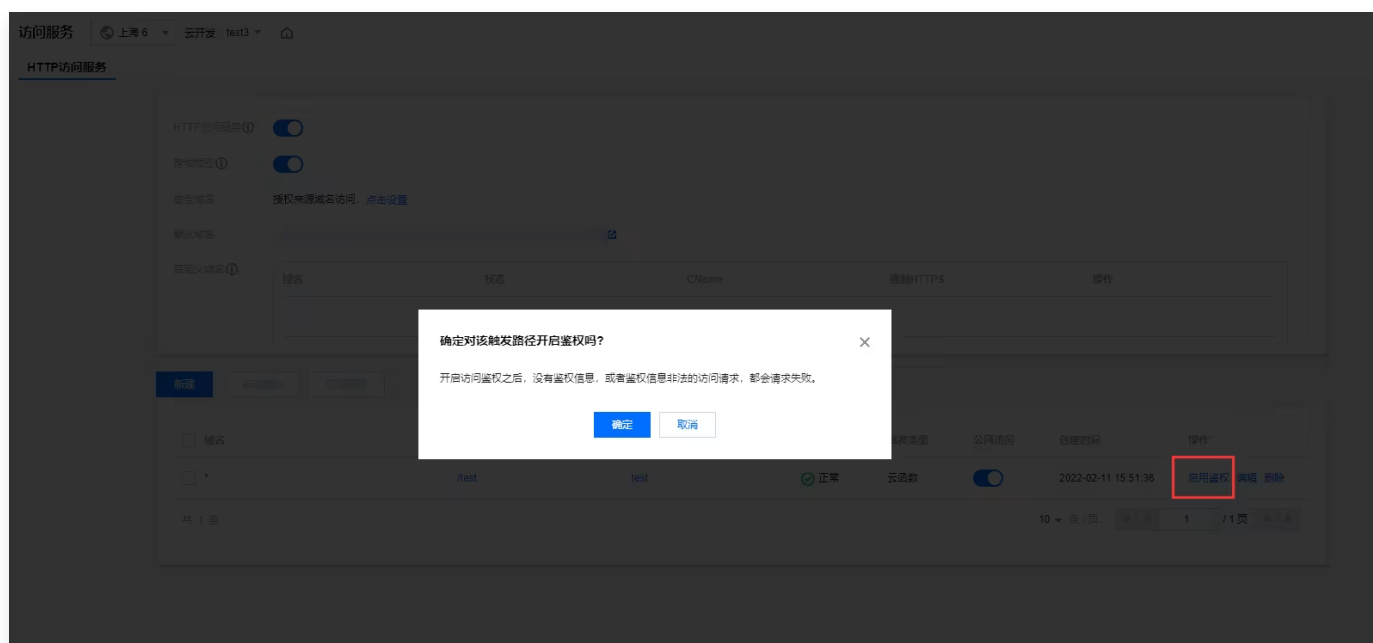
访问服务 上海 6 云开发 test3

HTTP访问服务

HTTP访问服务 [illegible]

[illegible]

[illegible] 授权来源域名访问、点击设置

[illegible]

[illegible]

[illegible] 状态 CName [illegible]HTTPS 操作

确定对该触发路径开启鉴权吗？

开启访问鉴权之后，没有鉴权信息，或者鉴权信息非法的访问请求，都会请求失败。

确定 取消

新建

域名 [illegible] 公网访问 创建时间 操作

\* /test test 正常 云函数 2022-02-11 15:51:36 启用鉴权 编辑 删除

共 1 项 10 条/页 1 /1页